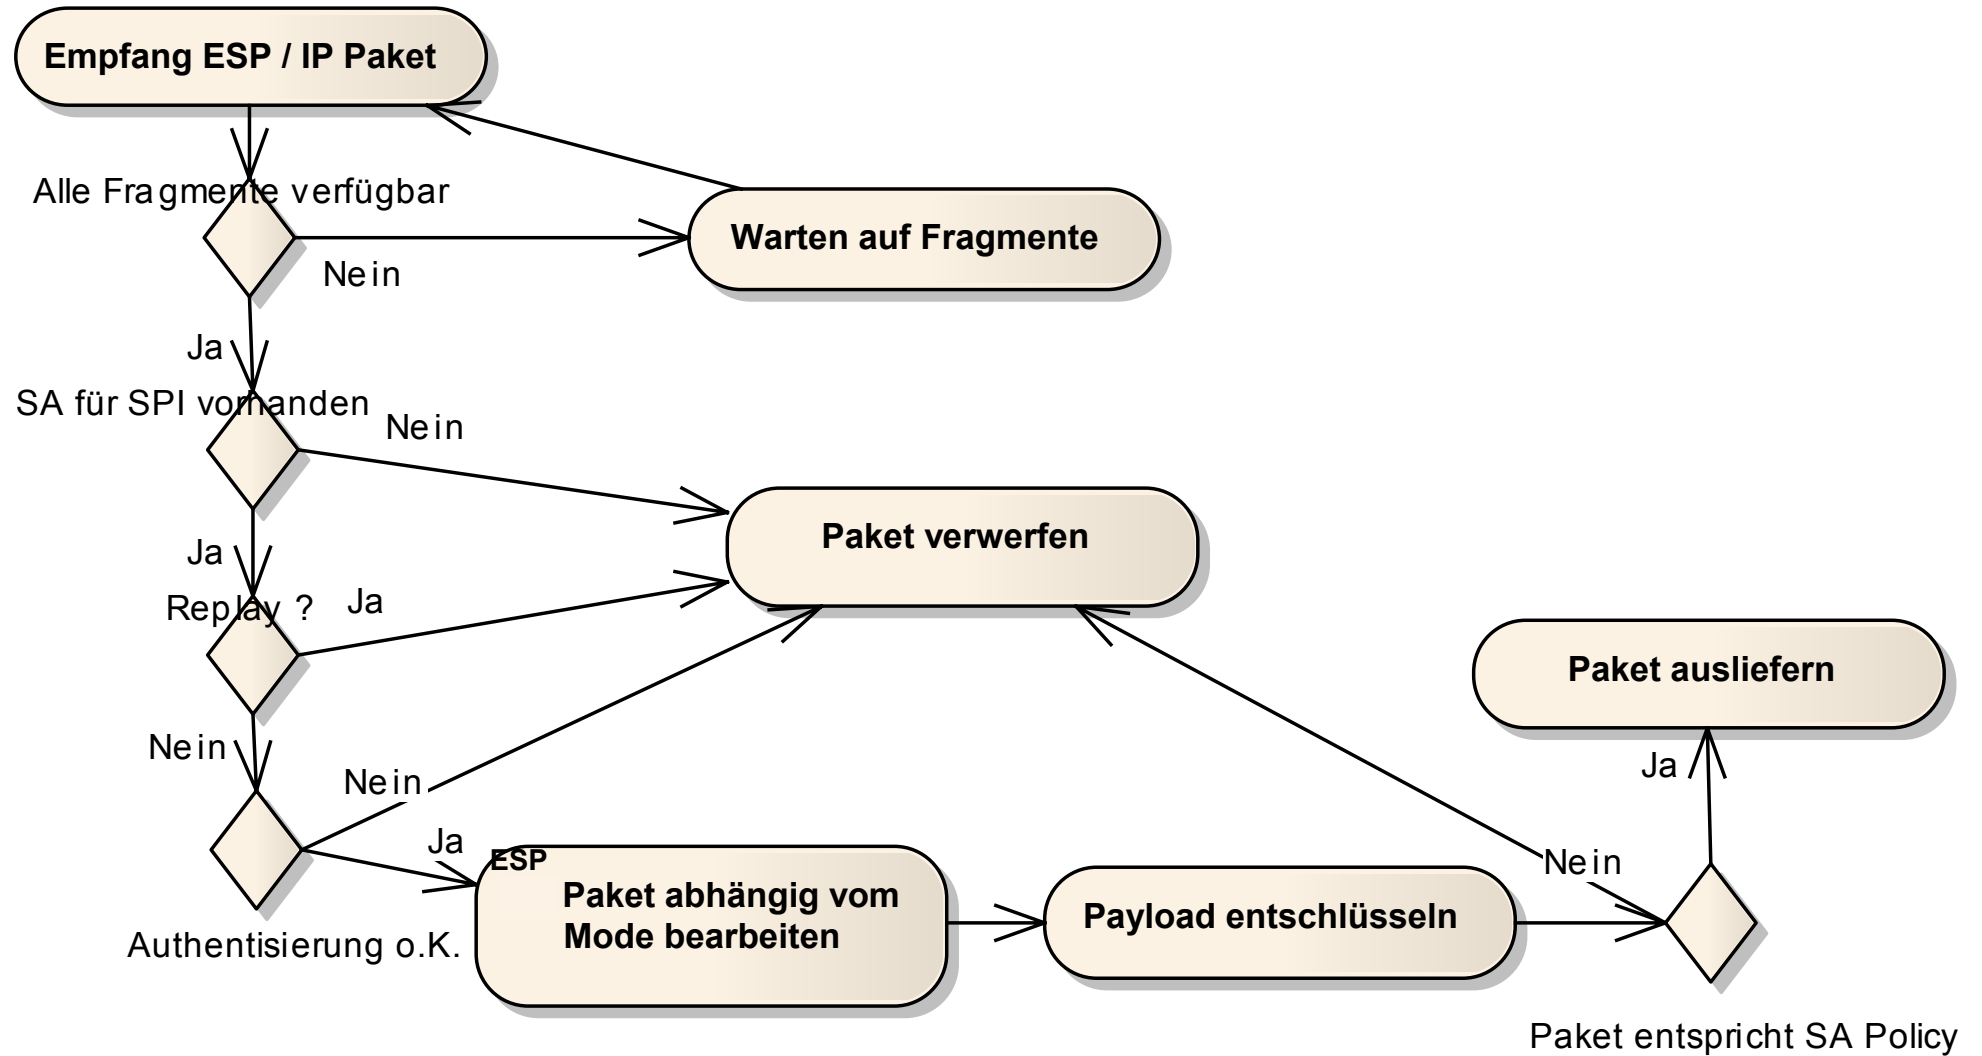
Empfang ESP / IP Paket

Alle Fragmente verfügbar

Warten auf Fragmente

Nein

Ja

SA für SPI vorhanden

Nein

Paket verwerfen

Ja

Replay ?

Ja

Paket ausliefern

Nein

Nein

Ja

Ja

ESP

Paket abhängig vom Mode bearbeiten

Payload entschlüsseln

Nein

Authentisierung o.K.

Paket entspricht SA Policy